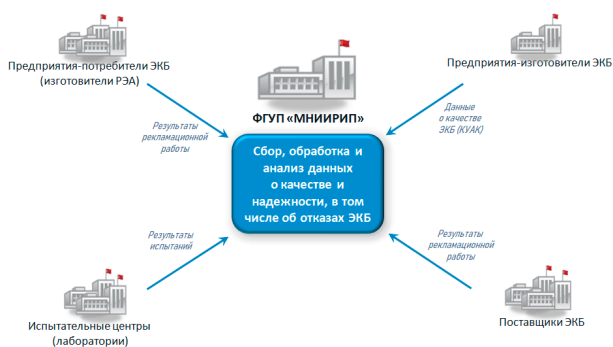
Предприятия-потребители ЭКБ (изготовители РЭА)

ФГУП «МНИИРИП»

Предприятия-изготовители ЭКБ

Результаты рекламационной работы

Данные о качестве ЭКБ (КУАК)

Сбор, обработка и анализ данных о качестве и надежности, в том числе об отказах ЭКБ

Результаты испытаний

Результаты рекламационной работы

Испытательные центры (лаборатории)

Поставщики ЭКБ